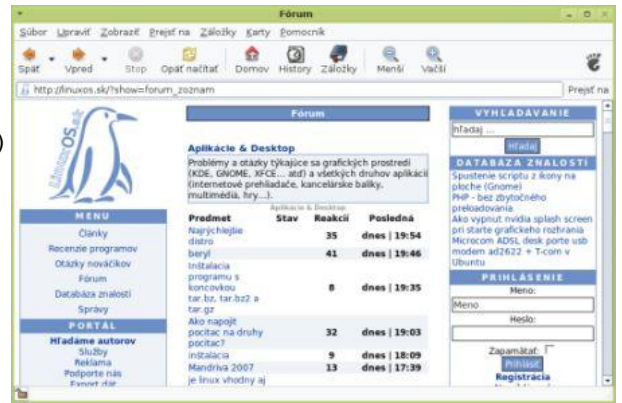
Fórum

Súbor Upraviť Zobraziť Prejsť na Záložky Karty Pomocník

Späť Vpred Stop Opäť načítať Domov History Záložky Menší Väčší

http://linuxos.sk/?show=forum_zoznam

Prejsť na

LinuxOS.sk

MENU

Články
Recenzie programov
Otázky nováčikov
Fórum
Databáza znalostí
Správy

PORTÁL

Hľadáme autorov
Služby
Reklama
Podporte nás
Export dát

Fórum

Aplikácie & Desktop

Problémy a otázky týkajúce sa grafických prostredí (KDE, GNOME, XFCE... atď) a všetkých druhov aplikácií (internetové prehliadače, kancelárske balíky, multimédiá, hry...).

Aplikácie & Desktop

| Predmet | Stav | Reakcií | Posledná |
|---|---|---|---|
| Najrýchlejšie distro | | 35 | dnes \| 19:54 |
| beryl | | 41 | dnes \| 19:46 |
| Inštalácia programu s koncovkou tar.bz, tar.bz2 a tar.gz | | 8 | dnes \| 19:35 |
| Ako napojit pocitac na druhy pocitac? | | 32 | dnes \| 19:03 |
| Instalacia | | 9 | dnes \| 18:09 |
| Mandriva 2007 | | 13 | dnes \| 17:39 |
| Je linux vhodny aj | | | |

VYHĽADÁVANIE

hľadaj ...

Hľadaj

DATABÁZA ZNALOSTÍ

Spustenie scriptu z ikony na ploche (Gnome)
PHP - bez zbytočného preloadovania
Ako vypnut nvidia splash screen pri starte grafického rozhrania
Microcom ADSL desk porte usb modem ad2622 + T-com v Ubuntu

PRIHLÁSENIE

Meno:

Meno

Heslo:

Zapamätať:

Prihlásiť

Registrácia